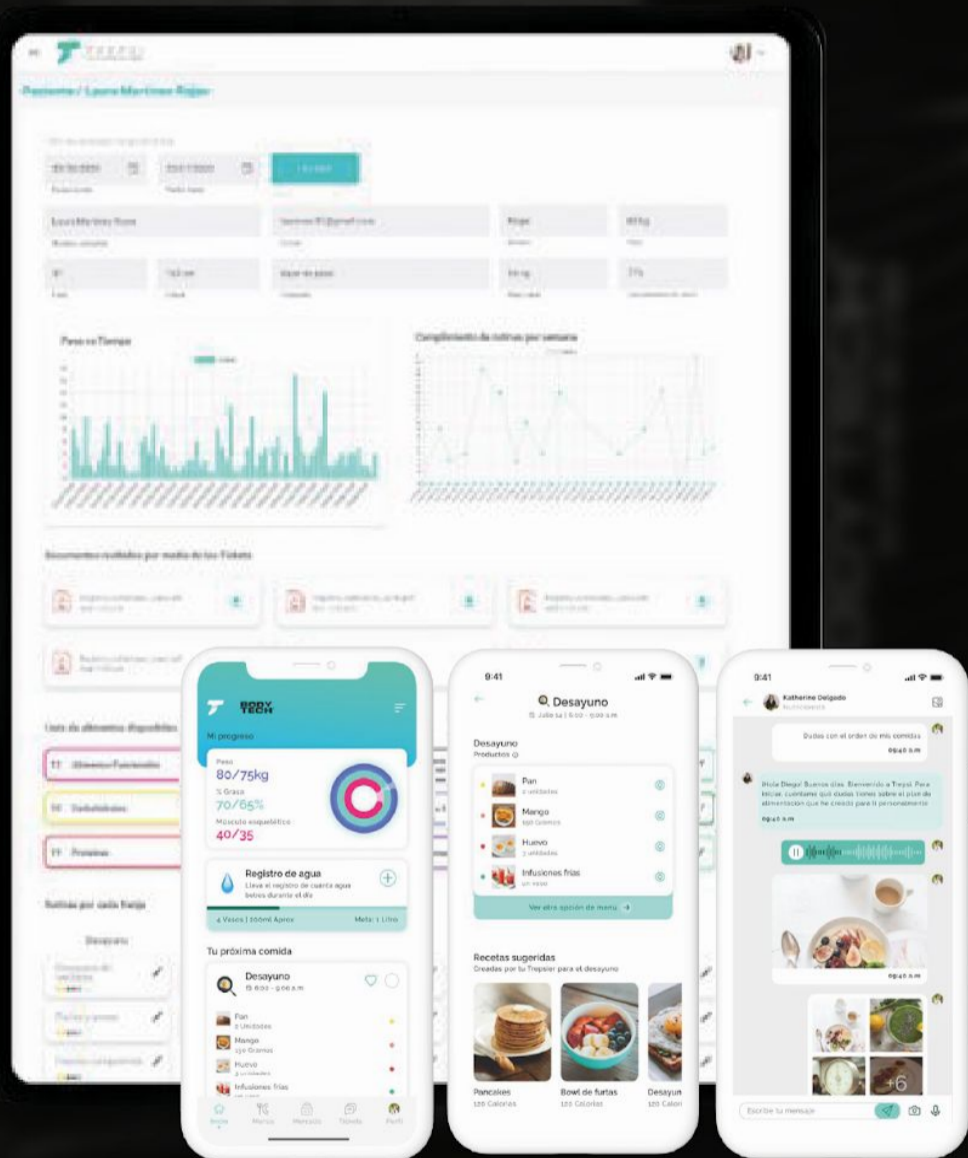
Pacientes / Laura Martinez Rojas

Peso vs Tiempo

Cumplimiento de rutinas por semana

Documentos realizados por medio de los Tickets

Lista de alimentos disponibles

Rutinas por cada franja

Desayuno

BODY TECH

Mi progreso

Peso
80/75kg
% Grasa
70/65%
Músculo esquelético
40/35

Registro de agua
Lleva el registro de cuanta agua bebes durante el día

4 Vasos | 100ml Aprox

Meta: 1 Litro

Tu próxima comida

Desayuno
6:00 - 9:00 a.m

Pan
2 Unidades
Mango
150 Gramos
Huevo
3 unidades
Infusiones frías

Inicio
Menus
Mercado
Tienda
Perfil

9:41

Desayuno

Desayuno
Productos

Pan
2 unidades
Mango
150 Gramos
Huevo
3 unidades
Infusiones frías
un vaso

Ver otra opción de menu

Recetas sugeridas
Creadas por tu Trepsier para el desayuno

Pancakes
120 Calorías
Bowl de furtas
120 Calorías
Desayun
120 Calori

9:41

Katherine Delgado

Dudas con el orden de mis comidas
09:40 a.m

Hola Diego! Buenos días. Bienvenido a Trepsi. Para iniciar, cuéntame qué dudas tienes sobre el plan de alimentación que he creado para ti personalmente.
09:40 a.m

09:40 a.m

+6

Escribe tu mensaje